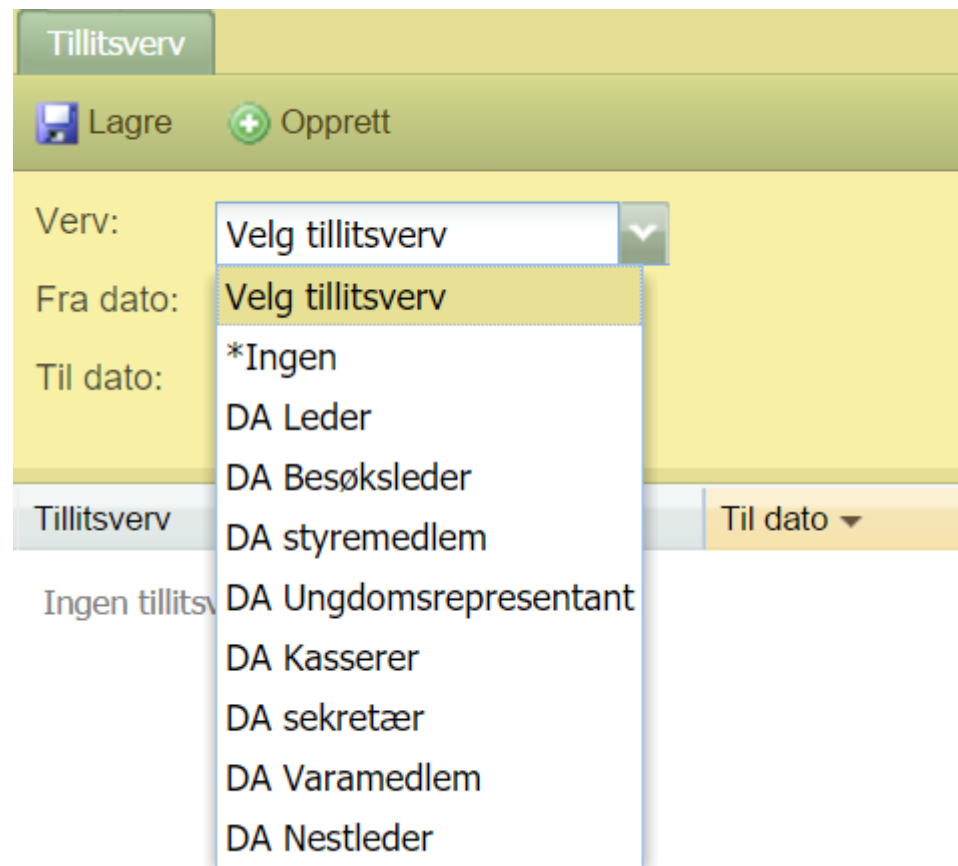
Tillitsverv

Lagre Opprett

Verv: Velg tillitsverv

Fra dato:

Til dato:

Velg tillitsverv
*Ingen
DA Leder
DA Besøksleder
DA styremedlem
DA Ungdomsrepresentant
DA Kasserer
DA sekretær
DA Varamedlem
DA Nestleder

Tillitsverv | Til dato

Ingen tillitsv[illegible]